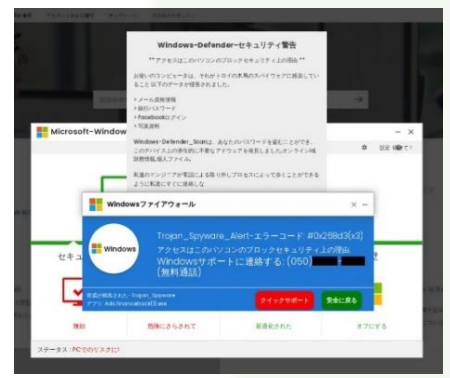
Windows-Defender-セキュリティ警告

** アクセスはこのパソコンのブロックセキュリティ上の理由 **

お使いのコンピュータは、それがトロイの木馬のスパイウェアに感染していることを以下のデータが侵害されました。

> メール資格情報
> 銀行パスワード
> Facebookログイン
> 写真資料

Windows-Defender_Scanは、あなたのパスワードを盗むことができ、このデバイス上の通常のない不要なアドウェアを発見しましたオンライン犠牲を削除するためのファイル。

私達のテクニシャンが電話による取り扱いプロセスによって歩くことができるように私達にすぐに連絡しなさい

Microsoft-Window

設定 購入?

Windowsファイアウォール

Windows

Trojan_Spyware_Alert-エラーコード: #0x268d3(x3)

アクセスはこのパソコンのブロックセキュリティ上の理由

Windowsサポートに連絡する: (050) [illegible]

(無料通話)

脅威が検出された - Trojan_Spyware
アプリ: Ads.financetrack(2).exe

クイックサポート

安全に戻る

セキュ

脅威

危険にさらされて

影響された

オフにする

ステータス : PCでのリスク!